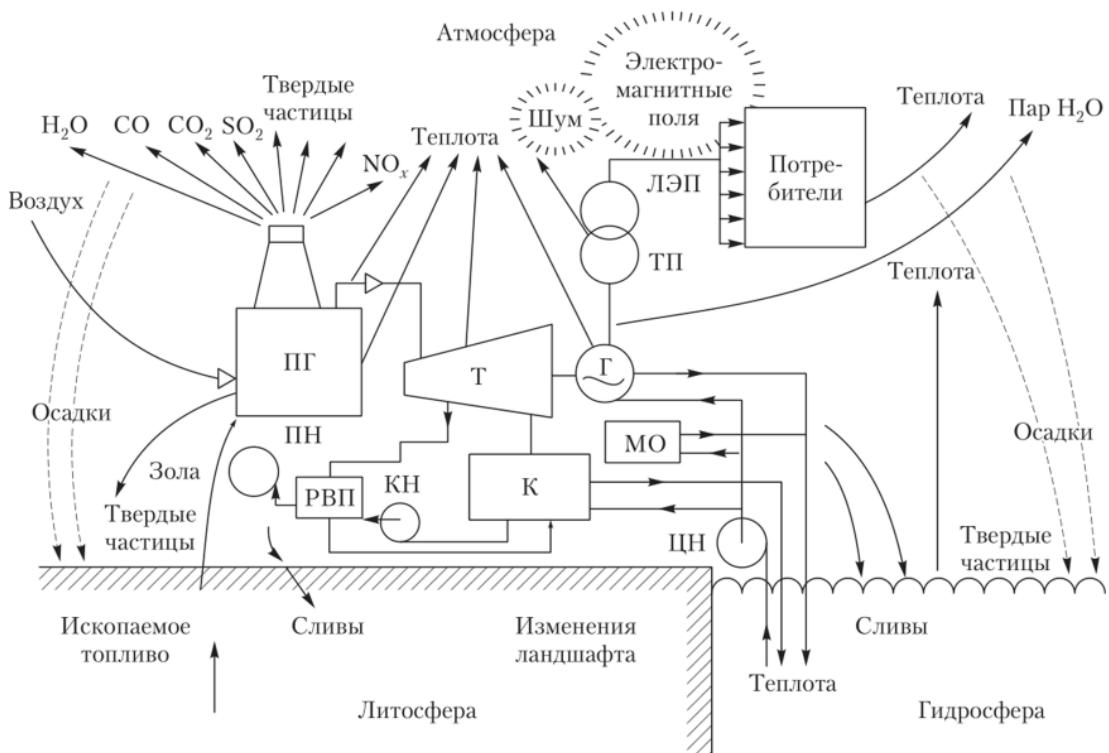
Атмосфера

Электромагнитные поля

Шум

Твердые частицы

$H_2O$ CO $CO_2$ $SO_2$

$NO_x$

Теплота

Теплота

Пар $H_2O$

Воздух

ЛЭП

Потребители

ТП

Теплота

ПГ

Т

Г

Осадки

Осадки

ПН

МО

Зола

Твердые частицы

РВП

КН

К

ЦН

Твердые частицы

Ископаемое топливо

Сливы

Изменения ландшафта

Сливы

Теплота

Литосфера

Гидросфера